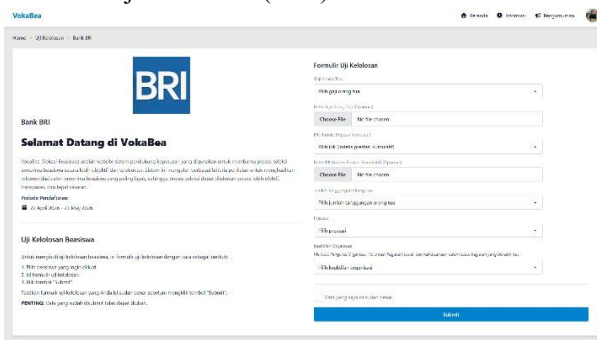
VokaBea

Beranda Informasi Pengumuman

Home > Uji Kelolosan > Bank BRI

BRI

Bank BRI

Selamat Datang di VokaBea

VokaBea (Vokasi Beasiswa) adalah website sistem pendukung keputusan yang dirancang untuk membantu proses seleksi penerima beasiswa secara lebih objektif dan terstruktur. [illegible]

Periode Pendaftaran

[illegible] April 2024 - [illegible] May 2024

Uji Kelolosan Beasiswa

Untuk mengetahui kelolosan beasiswa, isi formulir uji kelolosan dengan cara sebagai berikut:

1. Pilih beasiswa yang ingin diikuti
2. Isi formulir uji kelolosan
3. Klik tombol "Submit".

Pastikan formulir uji kelolosan yang Anda isi sudah benar sebelum mengklik tombol "Submit".

PENTING: Data yang sudah disubmit tidak dapat diubah.

Formulir Uji Kelolosan

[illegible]

Pilih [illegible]

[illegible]

Choose File No file chosen

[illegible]

Pilih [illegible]

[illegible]

Choose File No file chosen

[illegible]

Pilih jumlah tanggungan orang tua

Prestasi

Pilih prestasi

Keaktifan Organisasi

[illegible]

Pilih keaktifan organisasi

Data yang saya isi sudah benar

Submit